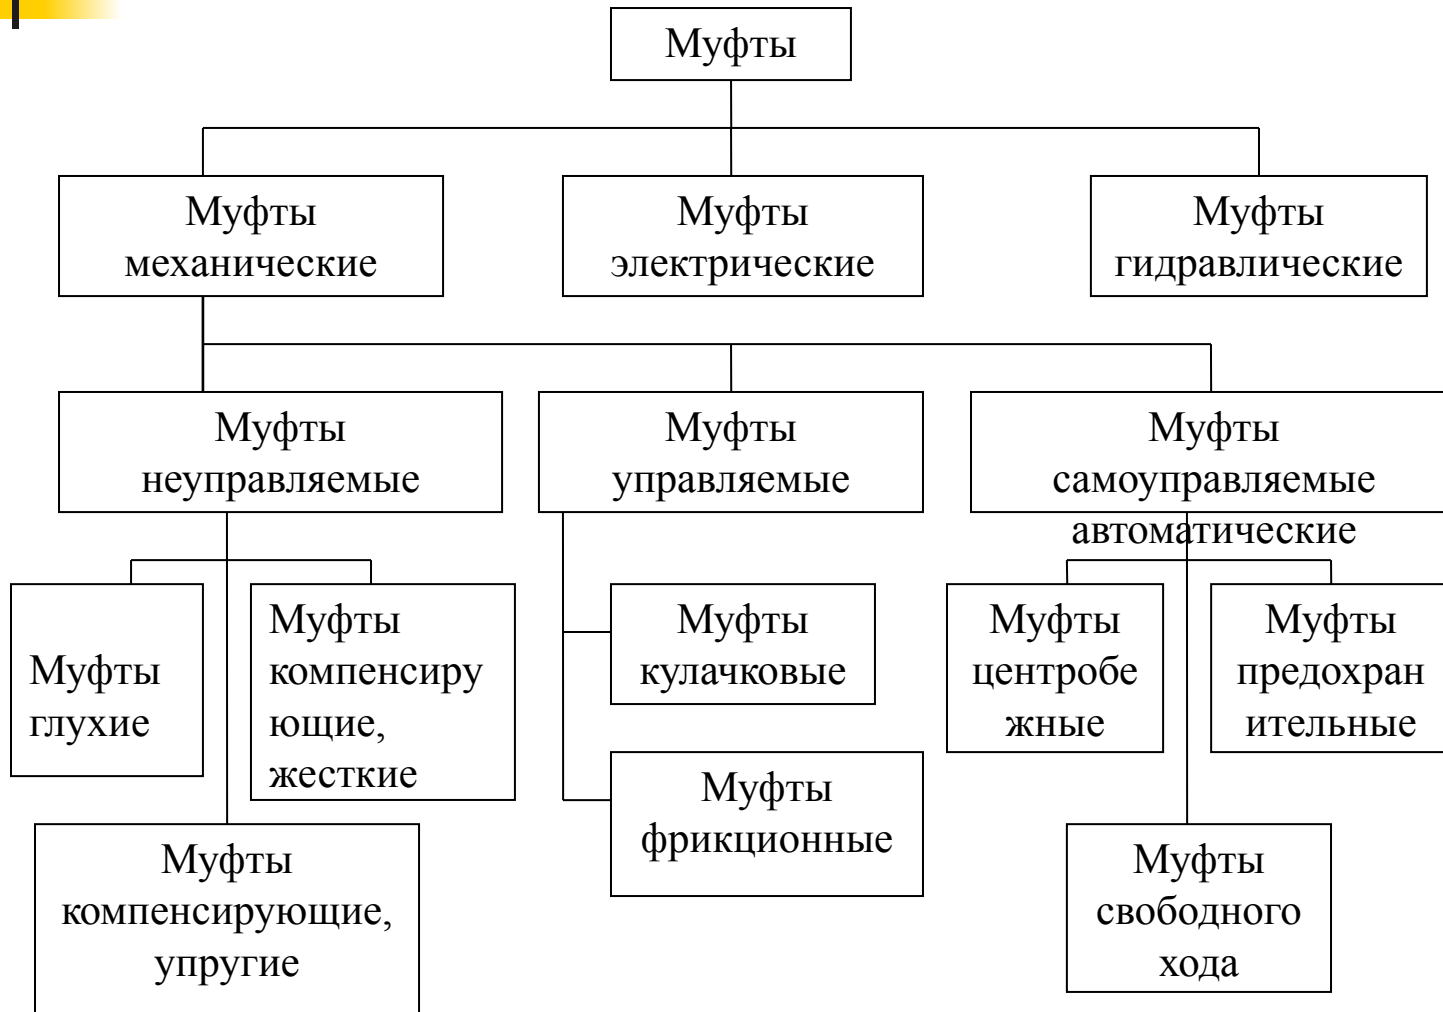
Муфты

Муфты механические

Муфты электрические

Муфты гидравлические

Муфты неуправляемые

Муфты управляемые

Муфты самоуправляемые автоматические

Муфты глухие

Муфты компенсиру ющие, жесткие

Муфты компенсирующие, упругие

Муфты кулачковые

Муфты фрикционные

Муфты центробе жные

Муфты предохран ительные

Муфты свободного хода